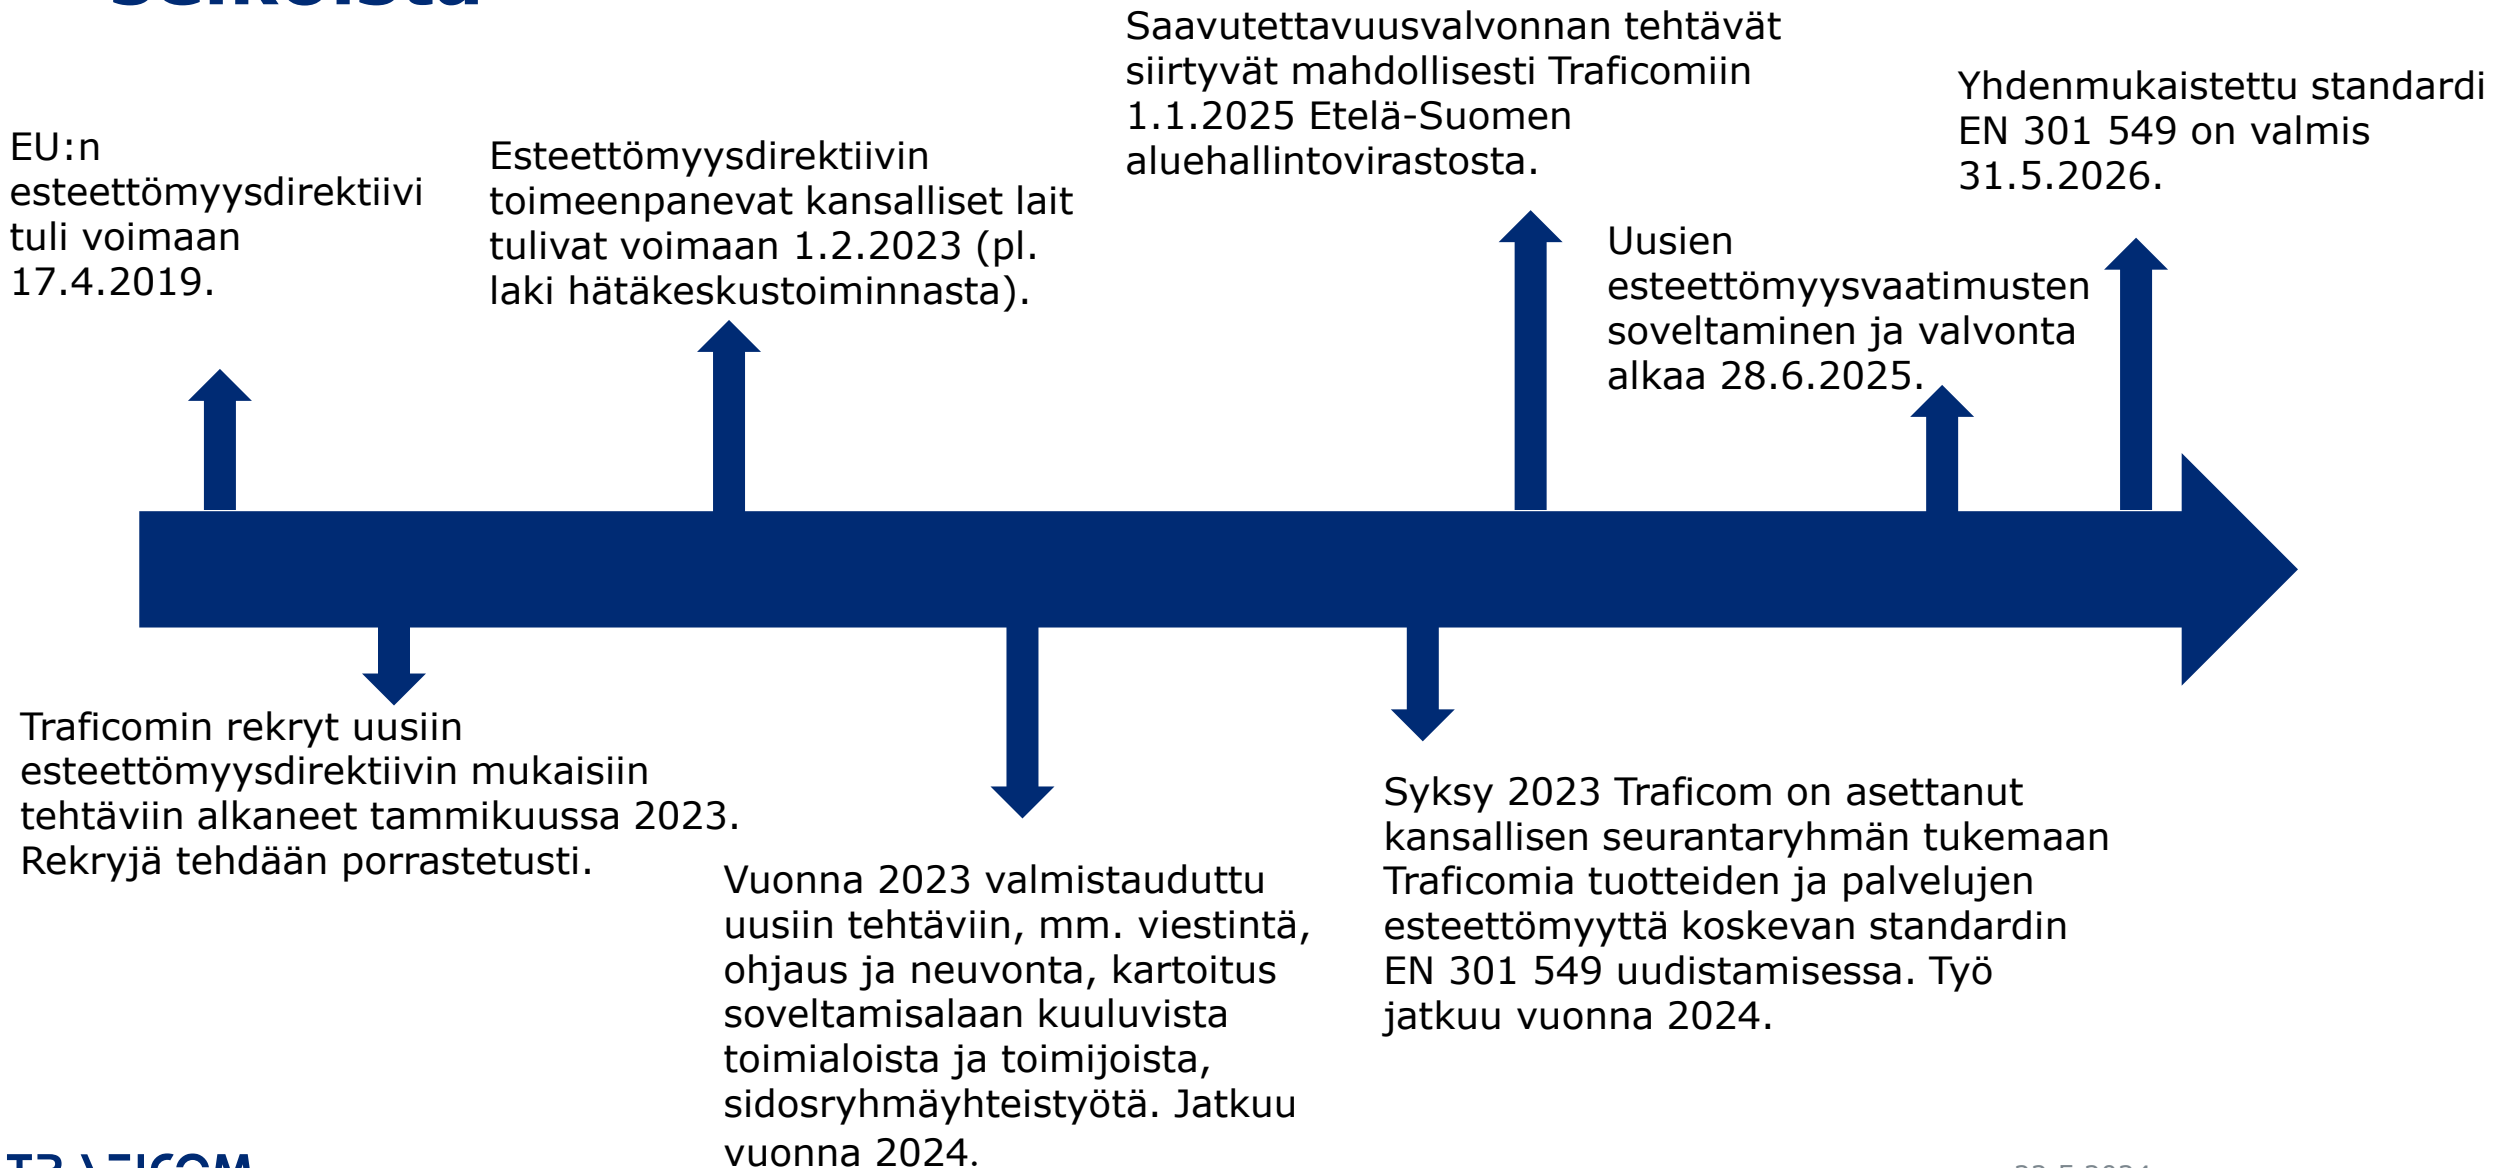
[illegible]

EU:n esteettömyysdirektiivi tuli voimaan 17.4.2019.

Esteettömyysdirektiivin toimeenpanevat kansalliset lait tulivat voimaan 1.2.2023 (pl. laki hätäkeskustoiminnasta).

Saavutettavuusvalvonnan tehtävät siirtyvät mahdollisesti Traficomiin 1.1.2025 Etelä-Suomen aluehallintovirastosta.

Uusien esteettömyysvaatimusten soveltaminen ja valvonta alkaa 28.6.2025.

Yhdenmukaistettu standardi EN 301 549 on valmis 31.5.2026.

Traficomin rekryt uusiin esteettömyysdirektiivin mukaisiin tehtäviin alkaneet tammikuussa 2023. Rekryjä tehdään porrastetusti.

Vuonna 2023 valmistauduttu uusiin tehtäviin, mm. viestintä, ohjaus ja neuvonta, kartoitus soveltamisalaan kuuluvista toimialoista ja toimijoista, sidosryhmäyhteistyötä. Jatkuu vuonna 2024.

Syksy 2023 Traficom on asettanut kansallisen seurantaryhmän tukemaan Traficomia tuotteiden ja palvelujen esteettömyyttä koskevan standardin EN 301 549 uudistamisessa. Työ jatkuu vuonna 2024.

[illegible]

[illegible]